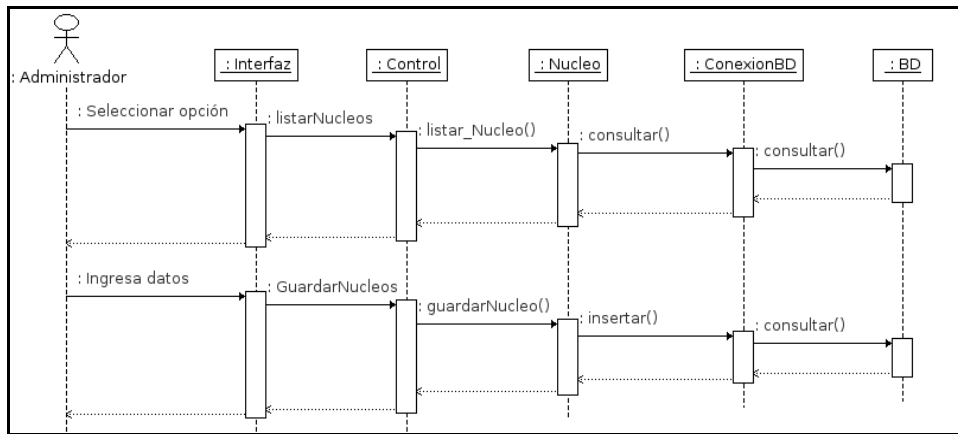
: Administrador

: Interfaz

: Control

: Nucleo

: ConexionBD

: BD

: Seleccionar opción

: listarNucleos

: listar_Nucleo()

: consultar()

: consultar()

: Ingresa datos

: GuardarNucleos

: guardarNucleo()

: insertar()

: consultar()